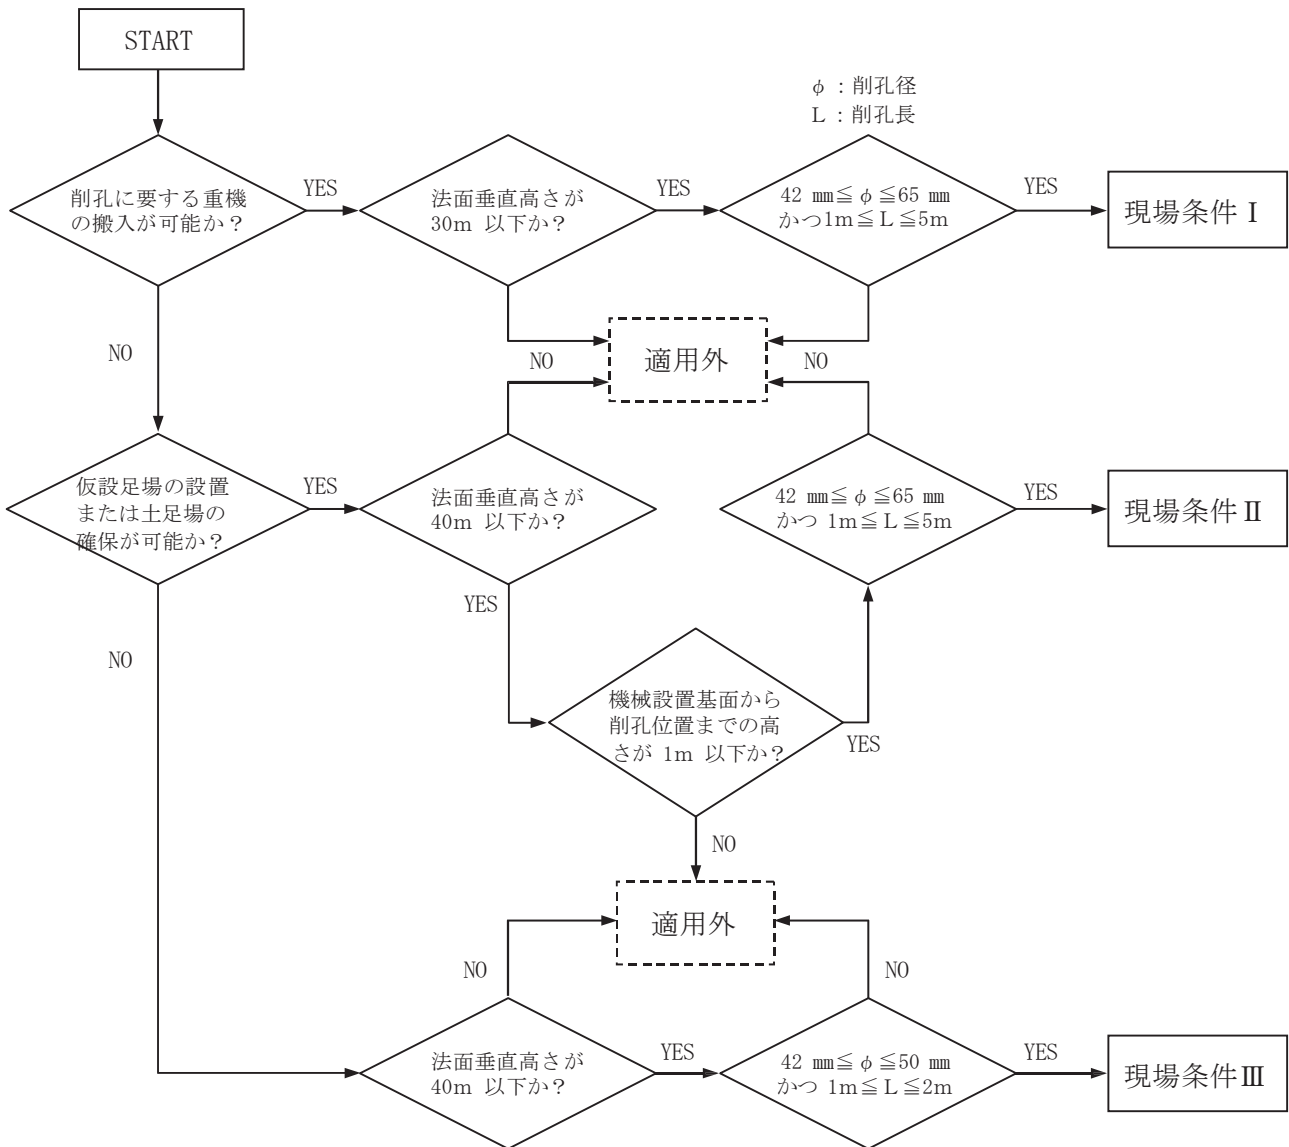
START

φ：削孔径
L：削孔長

削孔に要する重機の搬入が可能か？

YES

法面垂直高さが30m 以下か？

YES

42 mm≦φ≦65 mm かつ1m≦L≦5m

YES

現場条件Ⅰ

NO

NO

適用外

NO

仮設足場の設置または土足場の確保が可能か？

YES

法面垂直高さが40m 以下か？

42 mm≦φ≦65 mm かつ 1m≦L≦5m

YES

現場条件Ⅱ

YES

NO

機械設置基面から削孔位置までの高さが 1m 以下か？

YES

NO

適用外

NO

NO

法面垂直高さが40m 以下か？

YES

42 mm≦φ≦50 mm かつ 1m≦L≦2m

YES

現場条件Ⅲ